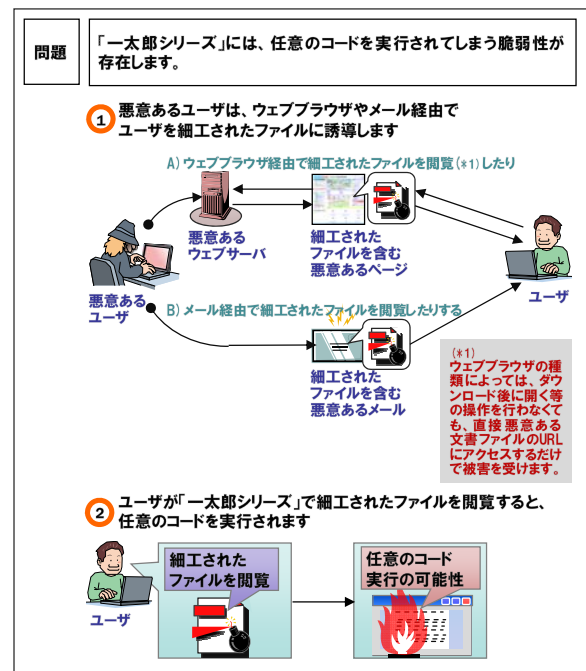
問題

「一太郎シリーズ」には、任意のコードを実行されてしまう脆弱性が存在します。

1 悪意あるユーザは、ウェブブラウザやメール経由でユーザを細工されたファイルに誘導します

A) ウェブブラウザ経由で細工されたファイルを閲覧(*1)したり

悪意あるウェブサーバ

細工されたファイルを含む悪意あるページ

悪意あるユーザ

ユーザ

B) メール経由で細工されたファイルを閲覧したりする

細工されたファイルを含む悪意あるメール

(*1)
ウェブブラウザの種類によっては、ダウンロード後に開く等の操作を行わなくても、直接悪意ある文書ファイルのURLにアクセスするだけで被害を受けます。

2 ユーザが「一太郎シリーズ」で細工されたファイルを閲覧すると、任意のコードを実行されます

ユーザ

細工されたファイルを閲覧

任意のコード実行の可能性